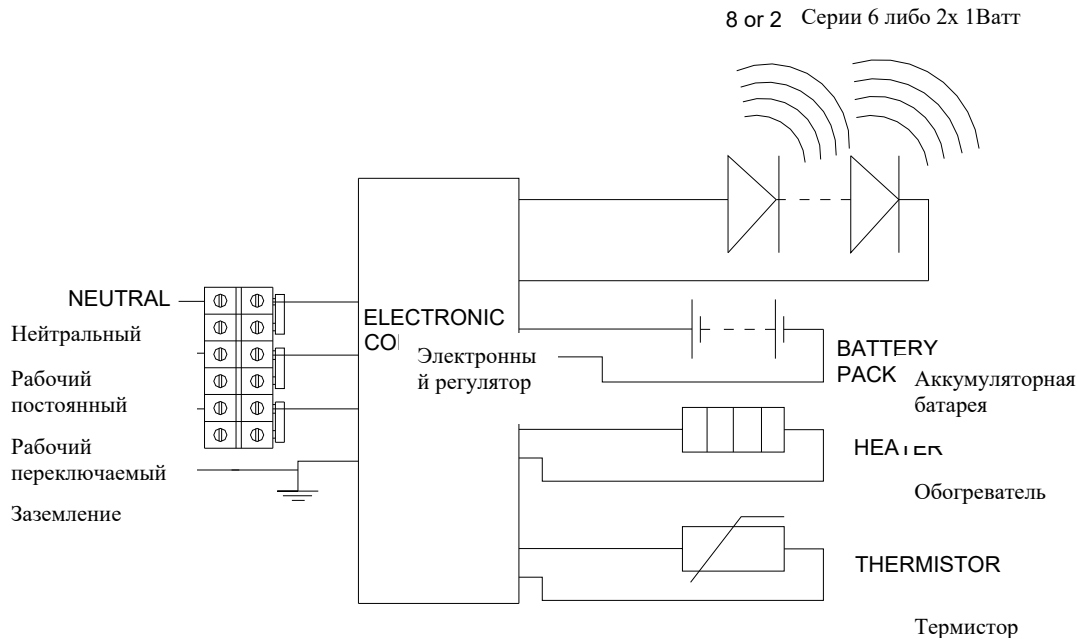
8 or 2 Серии 6 либо 2x 1Ватт

NEUTRAL

Нейтральный

Рабочий постоянный

Рабочий переключаемый

Заземление

ELECTRONIC CO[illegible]

Электронный регулятор

BATTERY PACK

Аккумуляторная батарея

HEA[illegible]ER

Обогреватель

THERMISTOR

Термистор